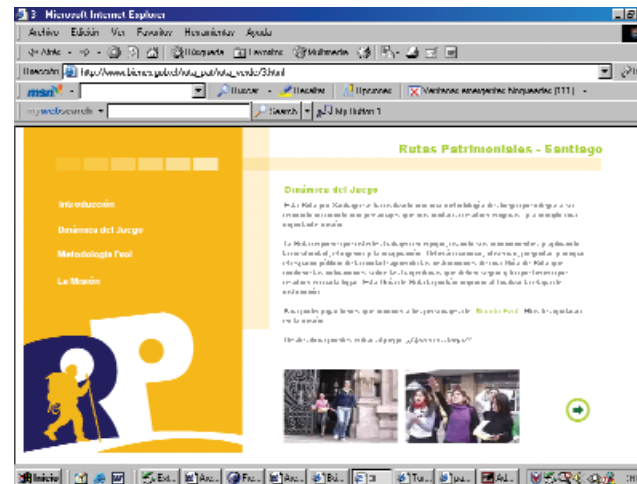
3 Microsoft Internet Explorer

Archivo Edición Ver Favoritos Herramientas Ayuda

Atrás Búsqueda Favoritos Multimedia

Dirección http://www.bienes.gob.cl/rutas_pat/ruta_verde/3.html

msn Buscar Resaltar Opciones Ventanas emergentes bloqueadas (111)

mywebsearch Search My Button 1

Rutas Patrimoniales - Santiago

Introducción

Dinámica del Juego

Metodología Fred

La Misión

Dinámica del Juego

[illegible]

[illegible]

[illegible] Fred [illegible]

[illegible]

Inicio Ex... An... Fo... An... Bú... 3 Tu... Fo... Al...